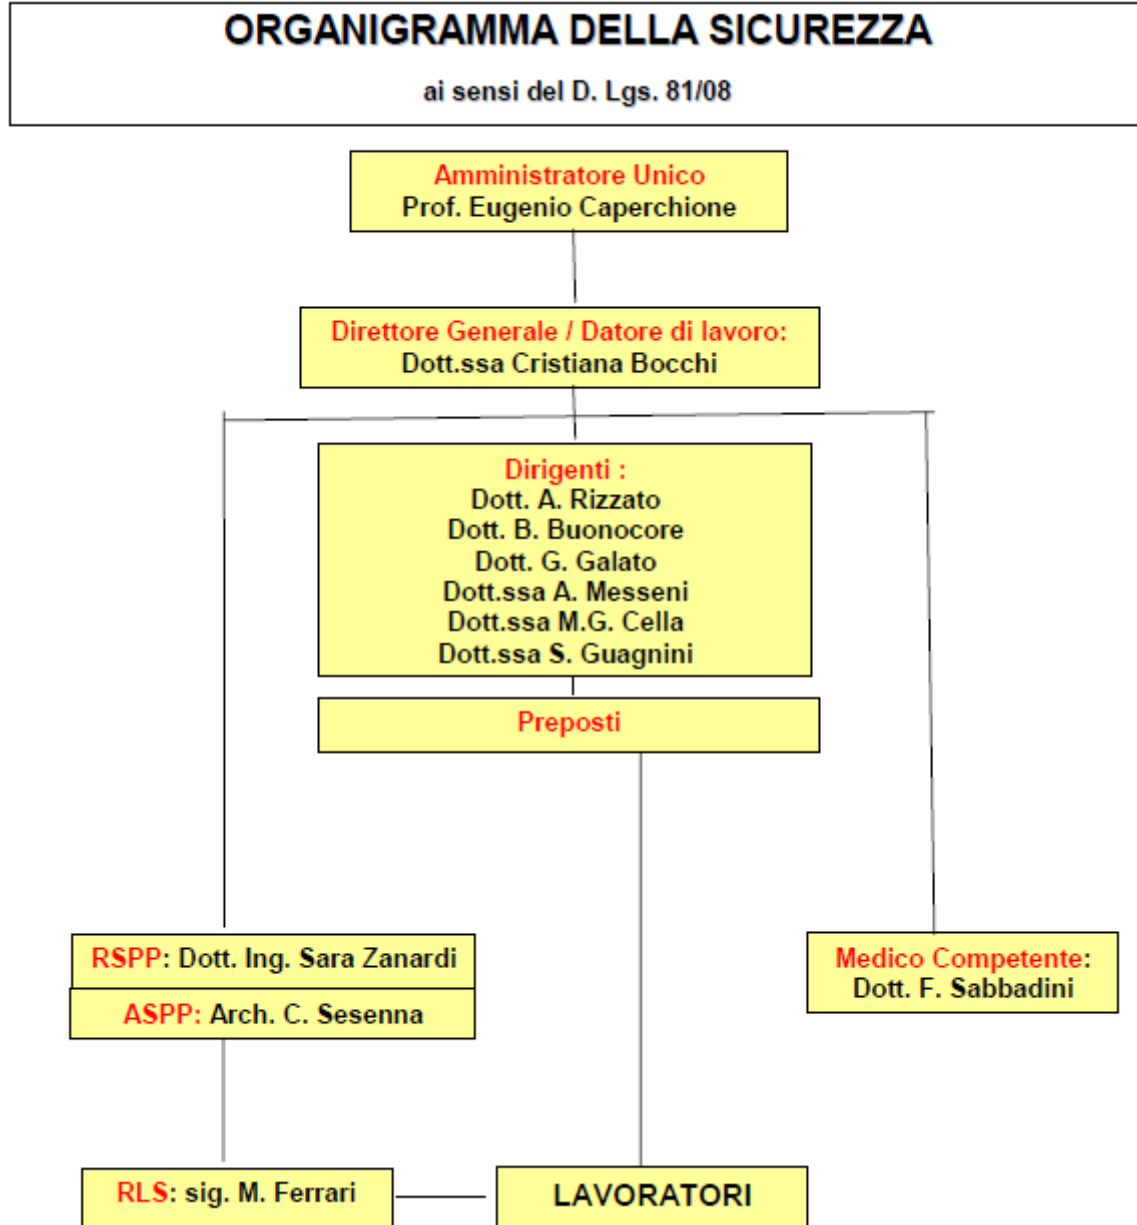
ORGANIGRAMMA DELLA SICUREZZA

ai sensi del D. Lgs. 81/08

Amministratore Unico
Prof. Eugenio Caperchione

Direttore Generale / Datore di lavoro:
Dott.ssa Cristiana Bocchi

Dirigenti :
Dott. A. Rizzato
Dott. B. Buonocore
Dott. G. Galato
Dott.ssa A. Messeni
Dott.ssa M.G. Cella
Dott.ssa S. Guagnini

Preposti

RSPP: Dott. Ing. Sara Zanardi

ASPP: Arch. C. Sesenna

Medico Competente:
Dott. F. Sabbadini

RLS: sig. M. Ferrari

LAVORATORI